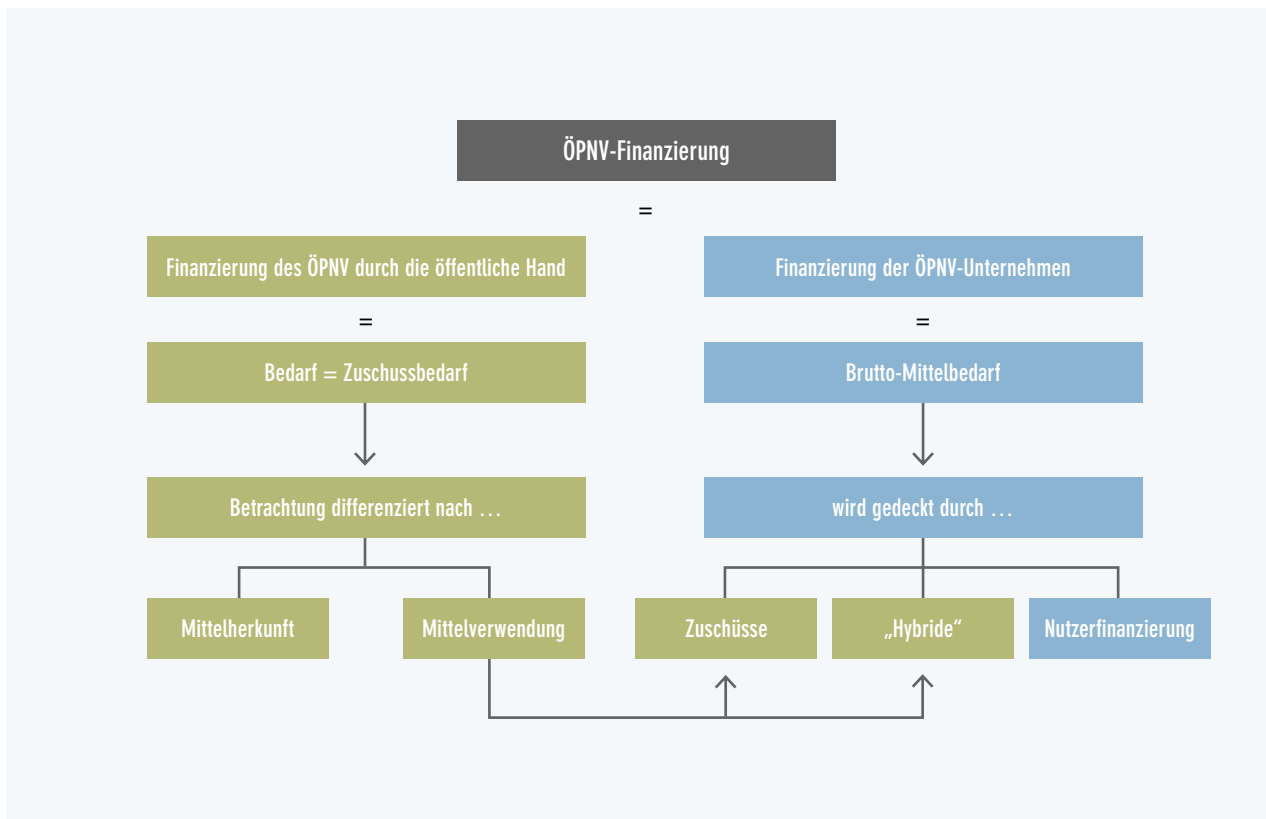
ÖPNV-Finanzierung

=

Finanzierung des ÖPNV durch die öffentliche Hand

=

Bedarf = Zuschussbedarf

Betrachtung differenziert nach …

Mittelherkunft

Mittelverwendung

Finanzierung der ÖPNV-Unternehmen

=

Brutto-Mittelbedarf

wird gedeckt durch …

Zuschüsse

„Hybride“

Nutzerfinanzierung